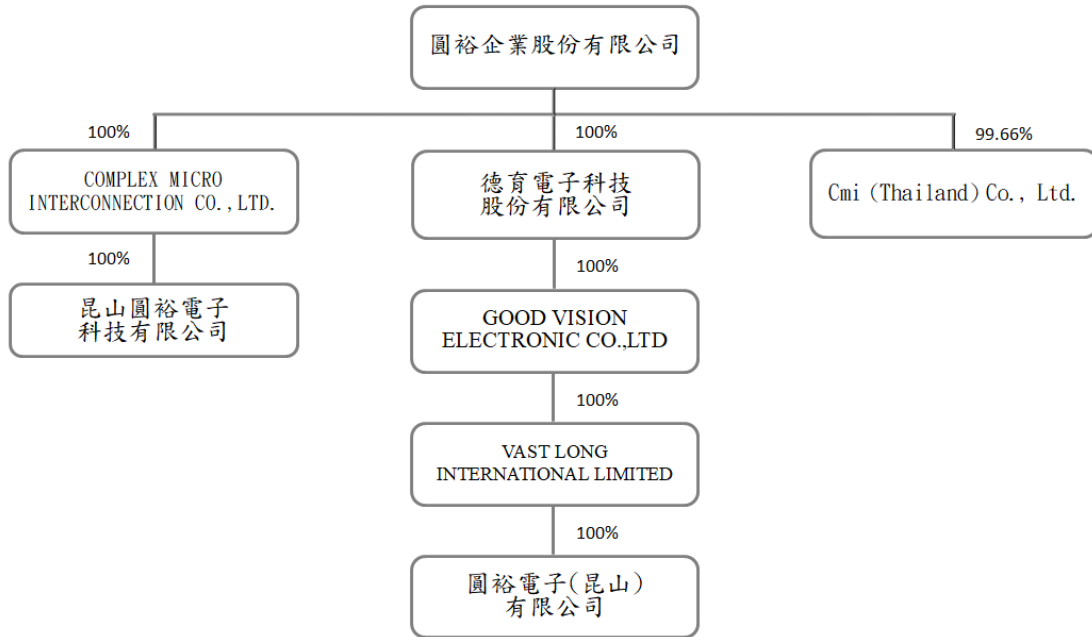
圓裕企業股份有限公司

100%

COMPLEX MICRO INTERCONNECTION CO.,LTD.

100%

昆山圓裕電子科技有限公司

100%

德育電子科技股份有限公司

100%

GOOD VISION ELECTRONIC CO.,LTD

100%

VAST LONG INTERNATIONAL LIMITED

100%

圓裕電子(昆山)有限公司

99.66%

Cmi (Thailand) Co., Ltd.